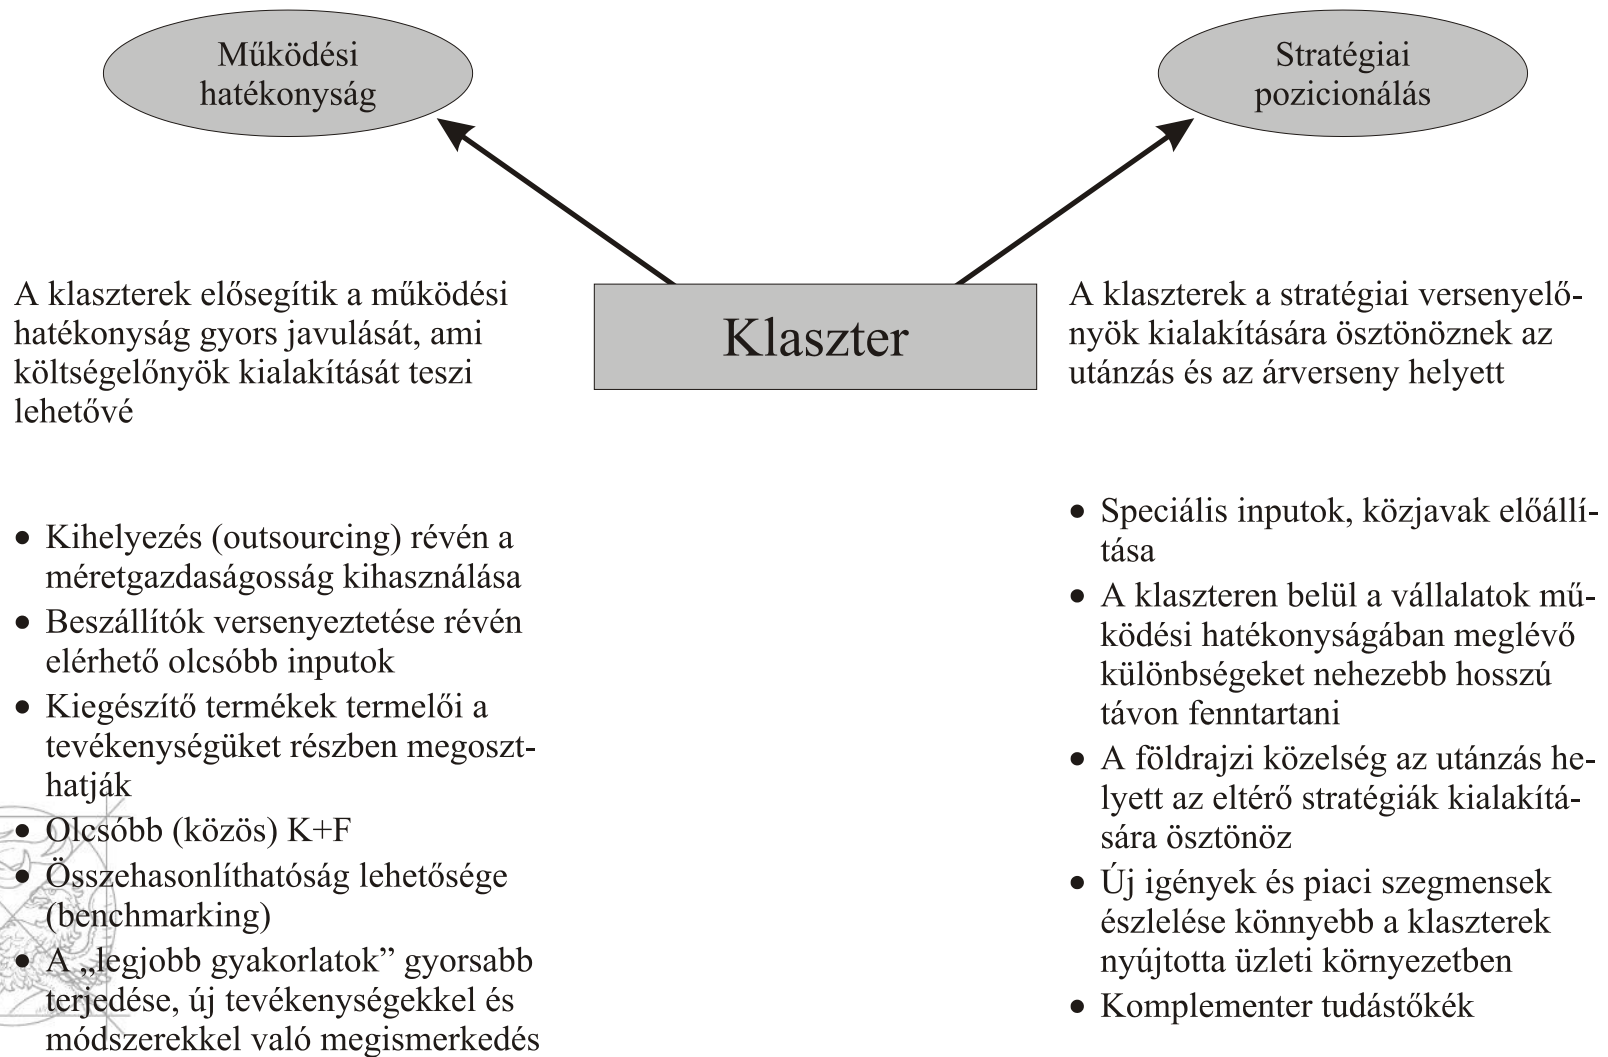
Működési hatékonyság

Stratégiai pozicionálás

Klaszter

A klaszterek elősegítik a működési hatékonyság gyors javulását, ami költségelőnyök kialakítását teszi lehetővé

A klaszterek a stratégiai versenyelőnyök kialakítására ösztönöznek az utánzás és az árverseny helyett

• Kihelyezés (outsourcing) révén a méretgazdaságosság kihasználása
• Beszállítók versenyeztetése révén elérhető olcsóbb inputok
• Kiegészítő termékek termelői a tevékenységüket részben megoszthatják
• Olcsóbb (közös) K+F
• Összehasonlíthatóság lehetősége (benchmarking)
• A „legjobb gyakorlatok” gyorsabb terjedése, új tevékenységekkel és módszerekkel való megismerkedés

• Speciális inputok, közjavak előállítása
• A klaszteren belül a vállalatok működési hatékonyságában meglévő különbségeket nehezebb hosszú távon fenntartani
• A földrajzi közelség az utánzás helyett az eltérő stratégiák kialakítására ösztönöz
• Új igények és piaci szegmensek észlelése könnyebb a klaszterek nyújtotta üzleti környezetben
• Komplementer tudástőkék